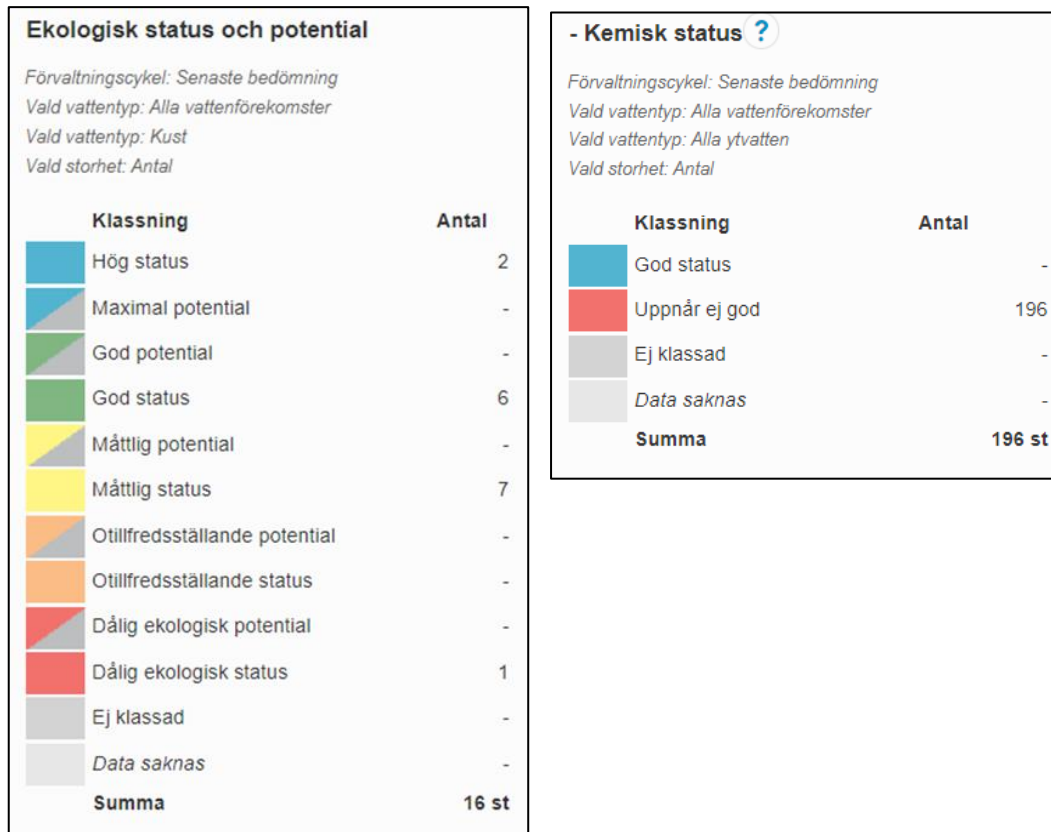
Ekologisk status och potential

Förvaltningscykel: Senaste bedömning
Vald vattentyp: Alla vattenförekomster
Vald vattentyp: Kust
Vald storhet: Antal

| Klassning | Antal |
|---|---|
| Hög status | 2 |
| Maximal potential | - |
| God potential | - |
| God status | 6 |
| Måttlig potential | - |
| Måttlig status | 7 |
| Otillfredsställande potential | - |
| Otillfredsställande status | - |
| Dålig ekologisk potential | - |
| Dålig ekologisk status | 1 |
| Ej klassad | - |
| Data saknas | - |
| Summa | 16 st |

- Kemisk status ?

Förvaltningscykel: Senaste bedömning
Vald vattentyp: Alla vattenförekomster
Vald vattentyp: Alla ytvatten
Vald storhet: Antal

| Klassning | Antal |
|---|---|
| God status | - |
| Uppnår ej god | 196 |
| Ej klassad | - |
| Data saknas | - |
| Summa | 196 st |